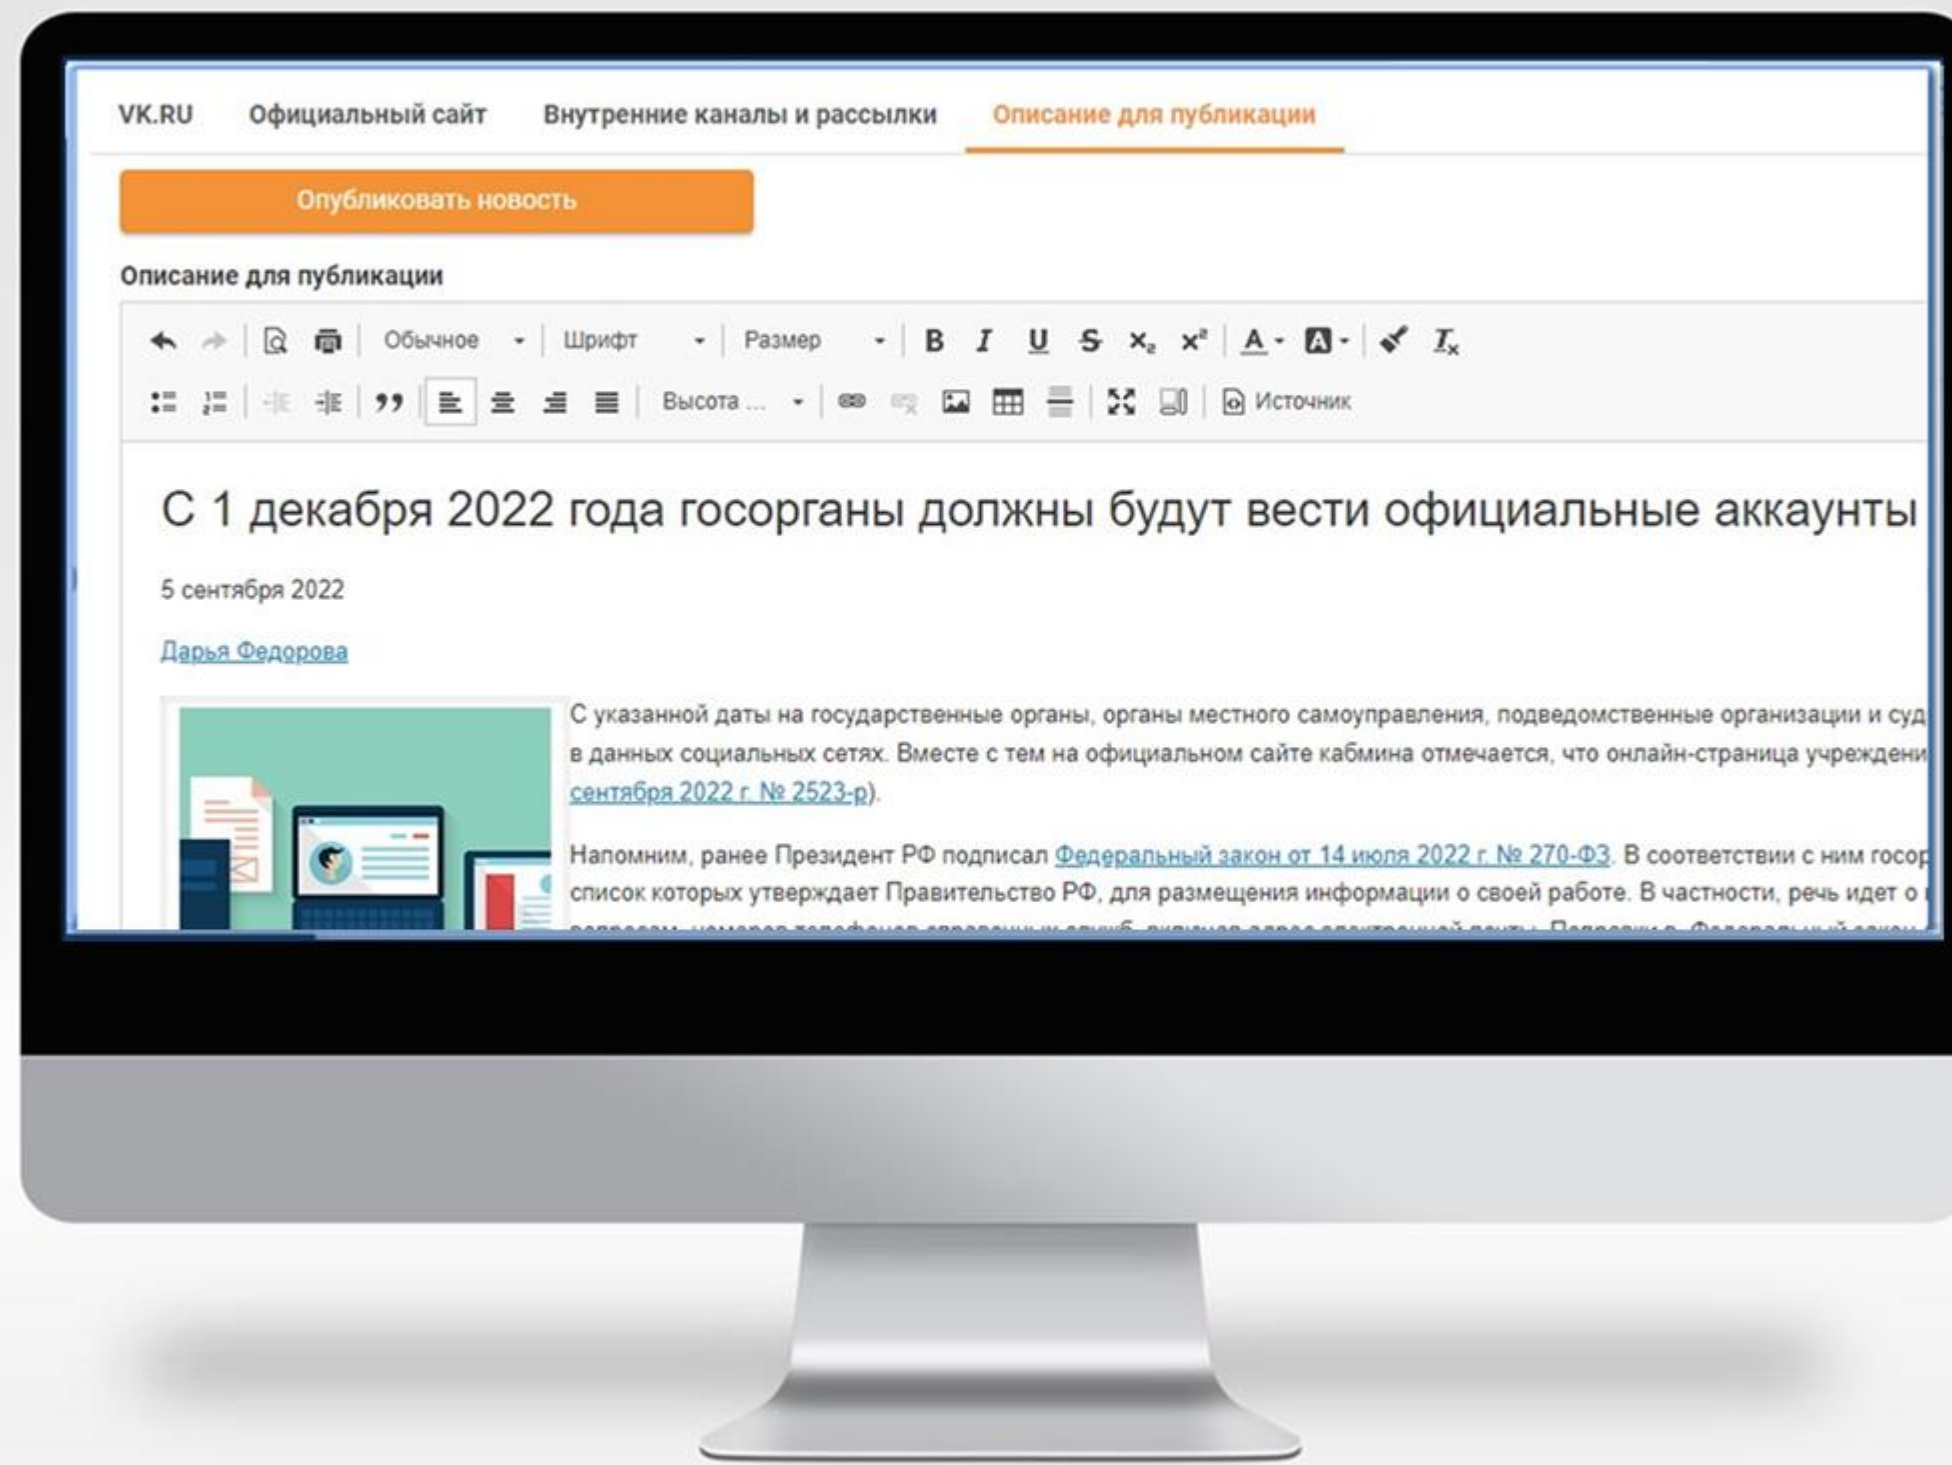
VK.RU Официальный сайт Внутренние каналы и рассылки Описание для публикации

Опубликовать новость

Описание для публикации

Обычное Шрифт Размер B I U S $x_2$ $x^2$ A

Высота ... Источник

С 1 декабря 2022 года госорганы должны будут вести официальные аккаунты

5 сентября 2022

Дарья Федорова

С указанной даты на государственные органы, органы местного самоуправления, подведомственные организации и суд в данных социальных сетях. Вместе с тем на официальном сайте кабмина отмечается, что онлайн-страница учреждени сентября 2022 г. № 2523-р).

Напомним, ранее Президент РФ подписал Федеральный закон от 14 июля 2022 г. № 270-ФЗ. В соответствии с ним госор список которых утверждает Правительство РФ, для размещения информации о своей работе. В частности, речь идет о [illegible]